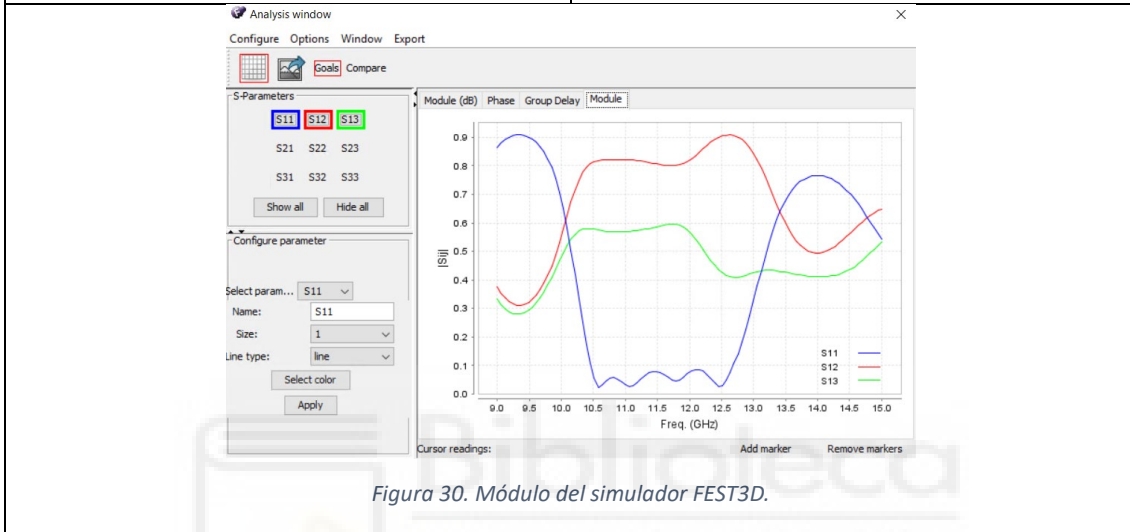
Analysis window

Configure Options Window Export

Goals Compare

S-Parameters

S11 S12 S13

S21 S22 S23

S31 S32 S33

Show all Hide all

Configure parameter

Select param... S11

Name: S11

Size: 1

Line type: line

Select color

Apply

Module (dB) Phase Group Delay Module

0.9
0.8
0.7
0.6
0.5
0.4
0.3
0.2
0.1
0.0

|Sij|

9.0 9.5 10.0 10.5 11.0 11.5 12.0 12.5 13.0 13.5 14.0 14.5 15.0

Freq. (GHz)

S11
S12
S13

Cursor readings: Add marker Remove markers

Figura 30. Módulo del simulador FEST3D.